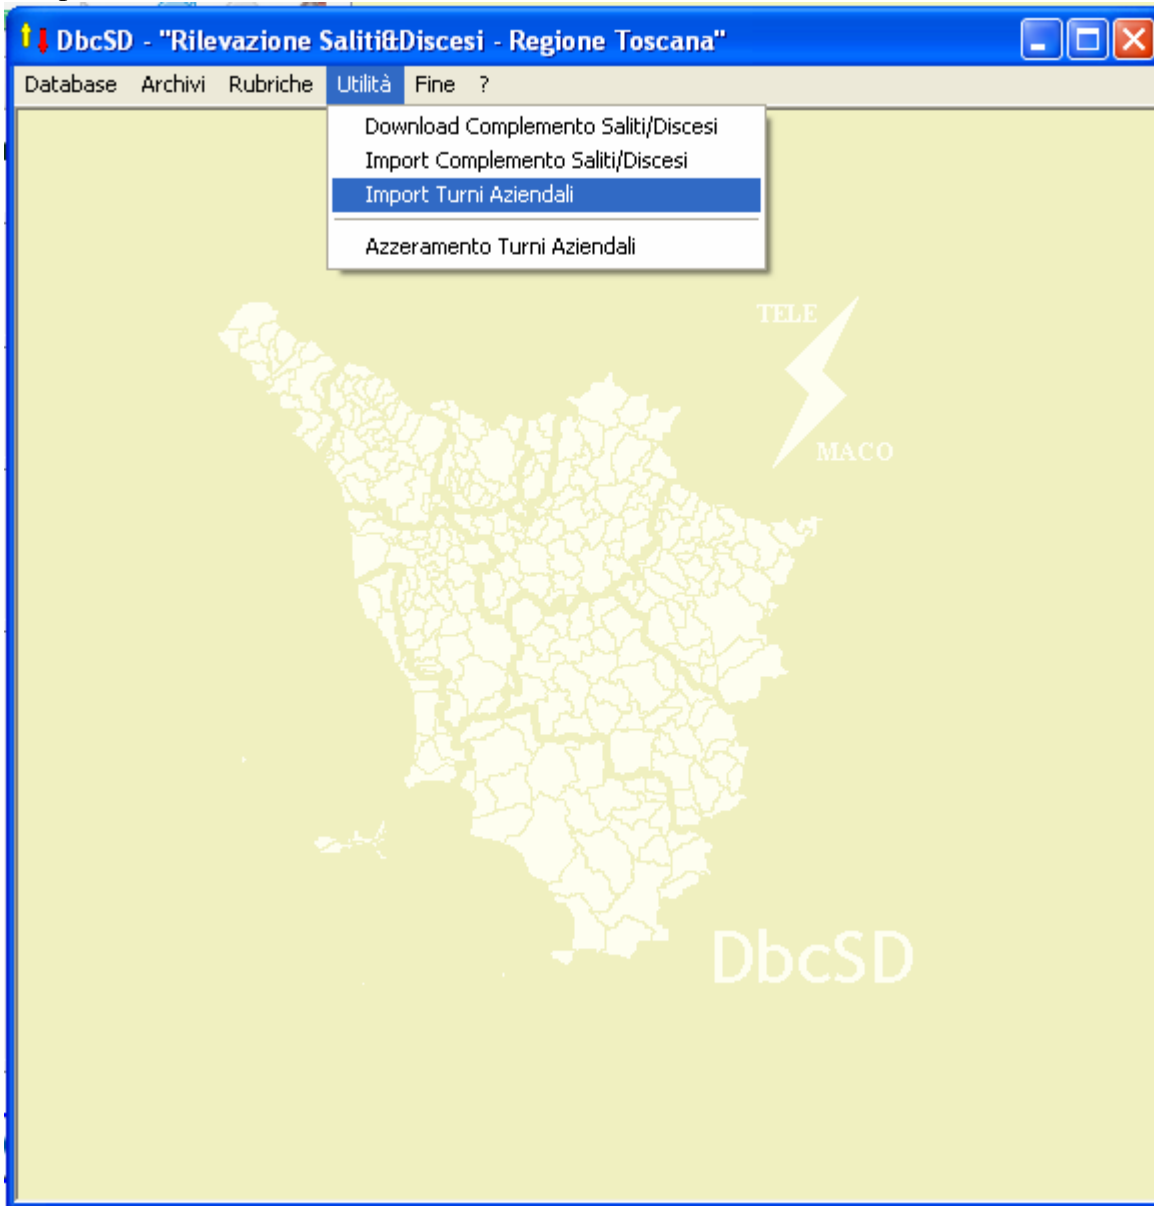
DbcSD - "Rilevazione Saliti&Discesi - Regione Toscana"

Database Archivi Rubriche Utilità Fine ?

Download Complemento Saliti/Discesi
Import Complemento Saliti/Discesi
Import Turni Aziendali
Azzeramento Turni Aziendali

TELE
MACO

DbcSD